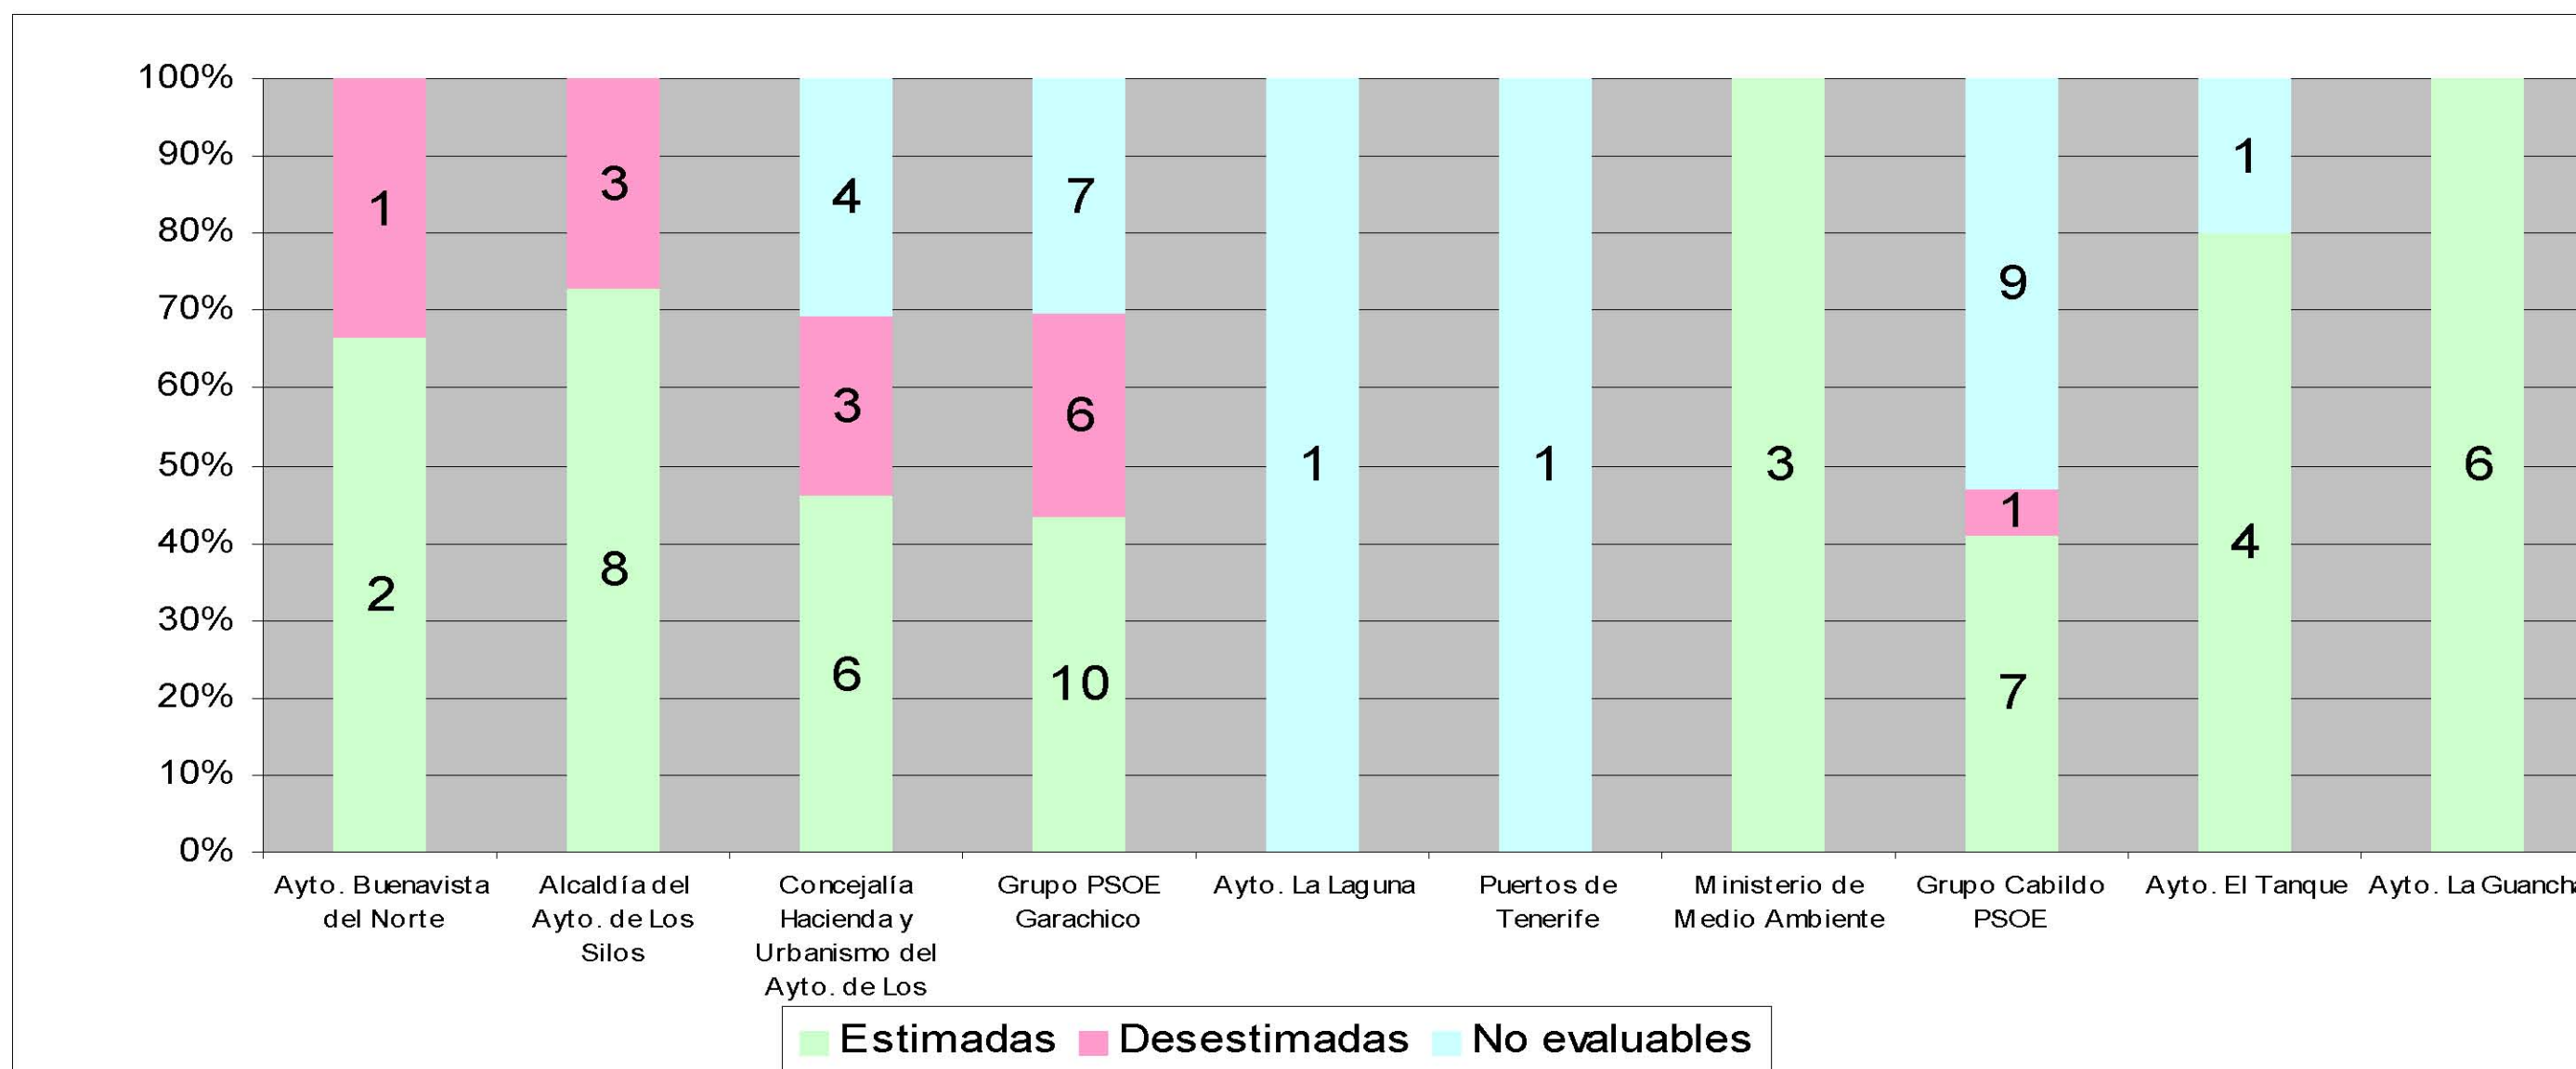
100%
90%
80%
70%
60%
50%
40%
30%
20%
10%
0%

| Ayto. Buenavista del Norte | Alcaldía del Ayto. de Los Silos | Concejalía Hacienda y Urbanismo del Ayto. de Los | Grupo PSOE Garachico | Ayto. La Laguna | Puertos de Tenerife | Ministerio de Medio Ambiente | Grupo Cabildo PSOE | Ayto. El Tanque | Ayto. La Guanch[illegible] |
|---|---|---|---|---|---|---|---|---|---|
| 1 | 3 | 4 | 7 | 1 | 1 | 3 | 9 | 1 | 6 |
| 2 | 8 | 3 | 6 | | | | 1 | 4 | |
| | | 6 | 10 | | | | 7 | | |

Estimadas Desestimadas No evaluables